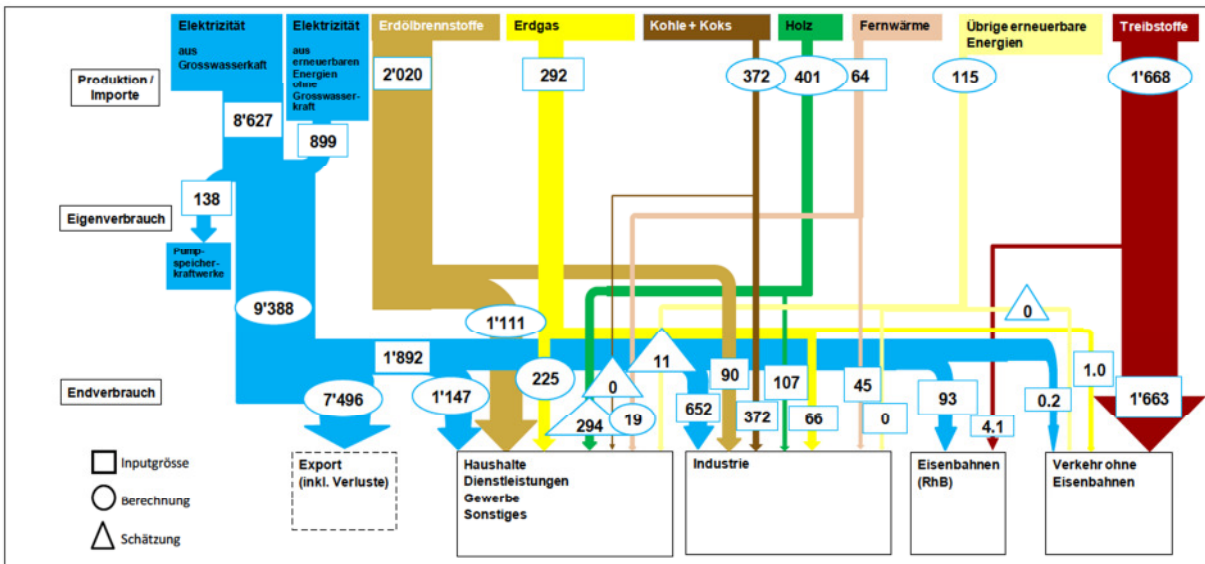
Elektrizität aus Grosswasserkraft

Elektrizität aus erneuerbaren Energien ohne Grosswasserkraft

Erdölbrennstoffe

Erdgas

Kohle + Koks

Holz

Fernwärme

Übrige erneuerbare Energien

Treibstoffe

Produktion / Importe

2'020

292

372

401

64

115

1'668

8'627

899

138

Eigenverbrauch

Pumpspeicherkraftwerke

Erdölbrennstoffe

9'388

1'111

0

1'892

11

Endverbrauch

225

0

90

107

45

1.0

7'496

1'147

294

19

652

372

66

0

93

4.1

0.2

1'663

Export (inkl. Verluste)

Haushalte Dienstleistungen Gewerbe Sonstiges

Industrie

Eisenbahnen (RhB)

Verkehr ohne Eisenbahnen

Inputgrösse

Berechnung

Schätzung